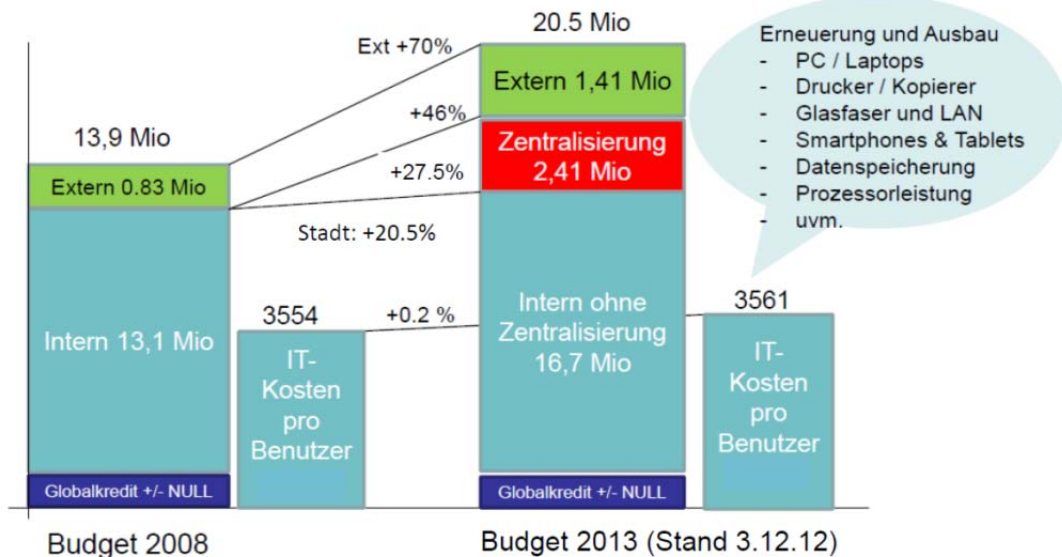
13,9 Mio

Extern 0.83 Mio

Intern 13,1 Mio

Globalkredit +/- NULL

3554

IT-Kosten pro Benutzer

Budget 2008

Ext +70%

+46%

+27.5%

Stadt: +20.5%

+0.2 %

20.5 Mio

Extern 1,41 Mio

Zentralisierung 2,41 Mio

Intern ohne Zentralisierung 16,7 Mio

Globalkredit +/- NULL

3561

IT-Kosten pro Benutzer

Budget 2013 (Stand 3.12.12)

Erneuerung und Ausbau
- PC / Laptops
- Drucker / Kopierer
- Glasfaser und LAN
- Smartphones & Tablets
- Datenspeicherung
- Prozessorleistung
- uvm.